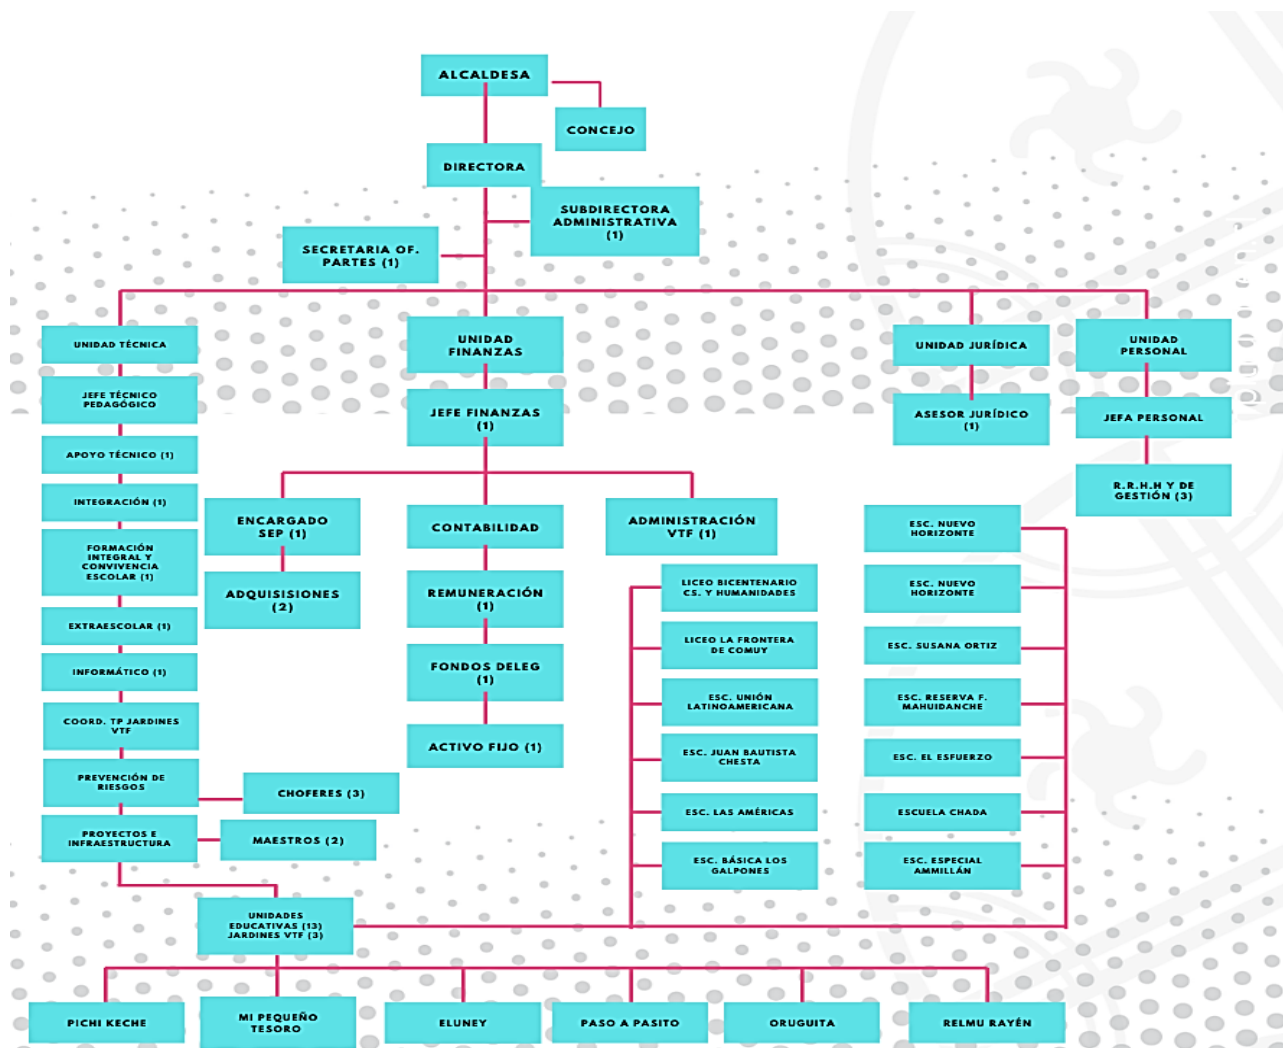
ALCALDESA

CONCEJO

DIRECTORA

SUBDIRECTORA ADMINISTRATIVA (1)

SECRETARIA OF. PARTES (1)

UNIDAD TÉCNICA

JEFE TÉCNICO PEDAGÓGICO

APOYO TÉCNICO (1)

INTEGRACIÓN (1)

FORMACIÓN INTEGRAL Y CONVIVENCIA ESCOLAR (1)

EXTRAESCOLAR (1)

INFORMÁTICO (1)

COORD. TP JARDINES VTF

PREVENCIÓN DE RIESGOS

CHOFERES (3)

PROYECTOS E INFRAESTRUCTURA

MAESTROS (2)

UNIDAD FINANZAS

JEFE FINANZAS (1)

ENCARGADO SEP (1)

ADQUISICIONES (2)

CONTABILIDAD

REMUNERACIÓN (1)

FONDOS DELEG (1)

ACTIVO FIJO (1)

ADMINISTRACIÓN VTF (1)

LICEO BICENTENARIO CS. Y HUMANIDADES

LICEO LA FRONTERA DE COMUY

ESC. UNIÓN LATINOAMERICANA

ESC. JUAN BAUTISTA CHESTA

ESC. LAS AMÉRICAS

ESC. BÁSICA LOS GALPONES

UNIDAD JURÍDICA

ASESOR JURÍDICO (1)

UNIDAD PERSONAL

JEFA PERSONAL

R.R.H.H Y DE GESTIÓN (3)

ESC. NUEVO HORIZONTE

ESC. NUEVO HORIZONTE

ESC. SUSANA ORTIZ

ESC. RESERVA F. MAHUIDANCHE

ESC. EL ESFUERZO

ESCUELA CHADA

ESC. ESPECIAL AMMILLÁN

UNIDADES EDUCATIVAS (13) JARDINES VTF (3)

PICHI KECHE

MI PEQUEÑO TESORO

ELUNEY

PASO A PASITO

ORUGUITA

RELMU RAYÉN